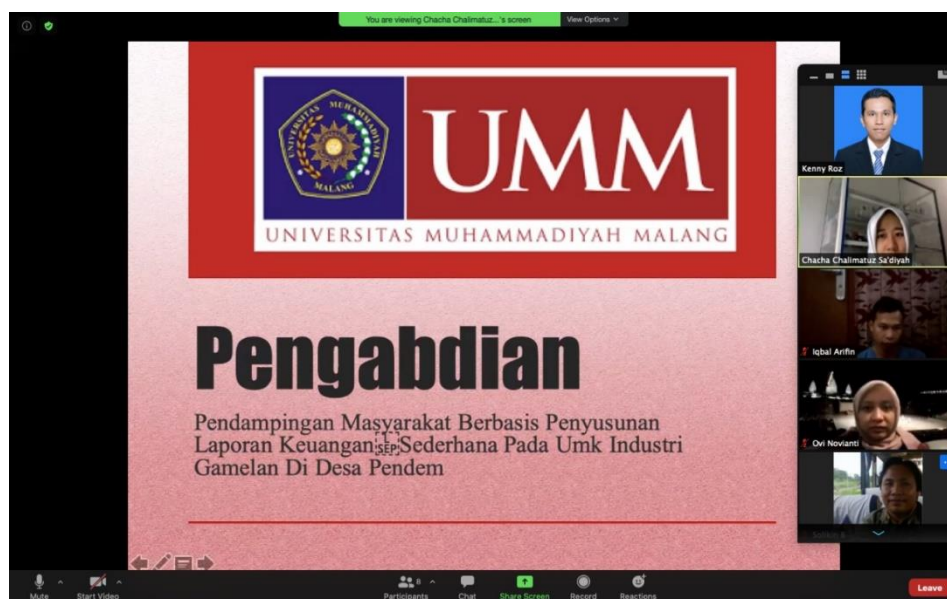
You are viewing Chacha Chalimatuz...'s screen
View Options

UNIVERSITAS MUHAMMADIYAH MALANG

UMM

UNIVERSITAS MUHAMMADIYAH MALANG

Pengabdian

Pendampingan Masyarakat Berbasis Penyusunan Laporan Keuangan SEP Sederhana Pada Umk Industri Gamelan Di Desa Pendem

Kenny Roz
Chacha Chalimatuz Sa'diyah
Iqbal Arifin
Ovi Novianti
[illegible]

Mute
Start Video
Participants
Chat
Share Screen
Record
Reactions
Leave